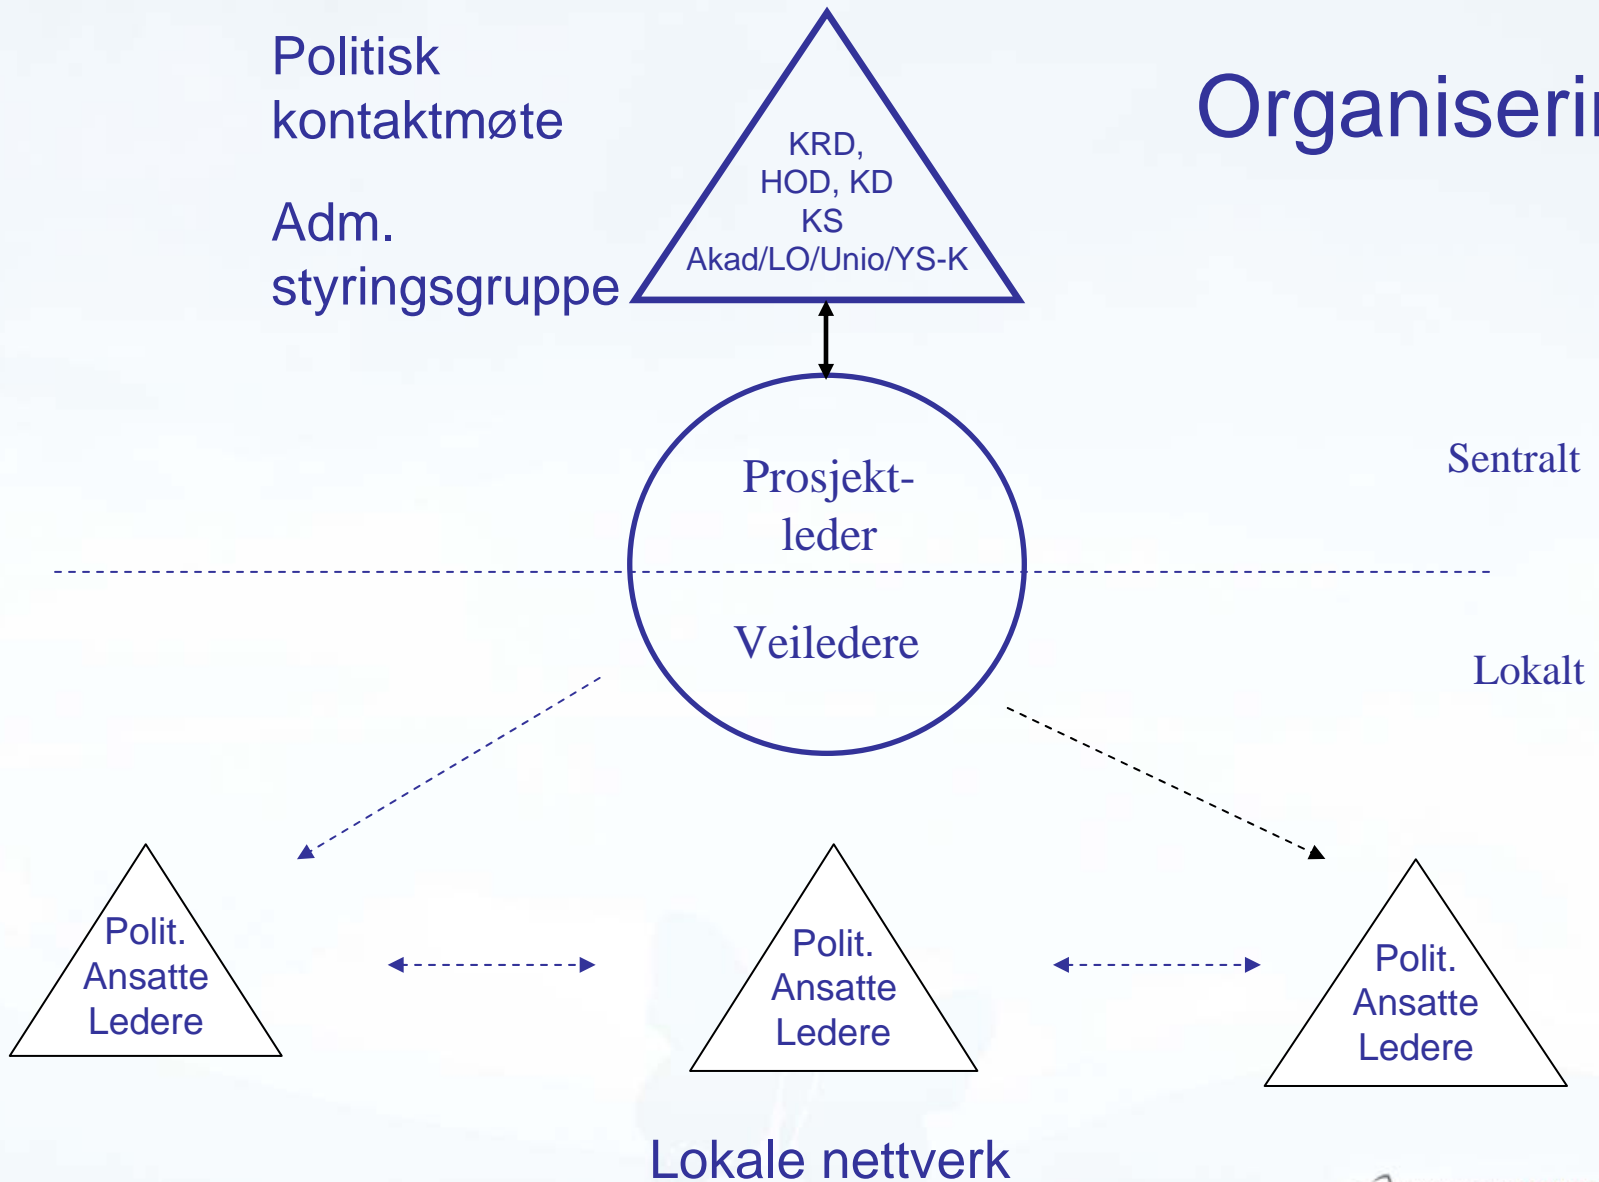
Organiseri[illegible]

Politisk kontaktmøte

Adm. styringsgruppe

KRD, HOD, KD KS Akad/LO/Unio/YS-K

Prosjekt-leder

Sentralt

Veiledere

Lokalt

Polit. Ansatte Ledere

Polit. Ansatte Ledere

Polit. Ansatte Ledere

Lokale nettverk